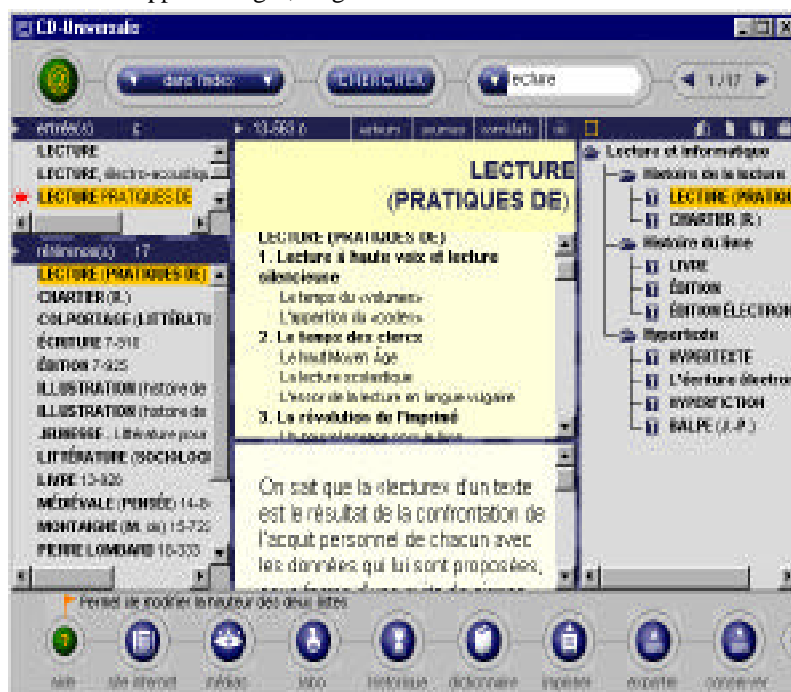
CD-Universalis

dans l'index

CHERCHER

lecture

1/17

entrée(s)

LECTURE

LECTURE, électro-acoustiq

LECTURE PRATIQUES DE

référence(s) 17

LECTURE (PRATIQUES DE)

CHARTIER (R.)

COLPORTAGE (LITTÉRATU

ÉCRITURE 7-918

ÉDITION 7-935

ILLUSTRATION (histoire de

ILLUSTRATION (histoire de

JEUNESSE - Littérature pour

LITTÉRATURE (SOCIOLOGI

LIVRE 13-926

MÉDIÉVALE (PENSÉE) 14-8

MONTAIGNE (M. de) 15-722

PIERRE LOMBARD 18-333

13-993 b

auteurs

LECTURE (PRATIQUES DE)

LECTURE (PRATIQUES DE)

1. Lecture à haute voix et lecture silencieuse

Le temps du «volumen»

L'apparition du «codex»

2. Le temps des clercs

Le Haut Moyen Âge

La lecture scolastique

L'essor de la lecture en langue vulgaire

3. La révolution de l'imprimé

On sait que la «lecture» d'un texte est le résultat de la confrontation de l'acquit personnel de chacun avec les données qui lui sont proposées,

Lecture et informatique

Histoire de la lecture

LECTURE (PRATIQU

CHARTIER (R.)

Histoire du livre

LIVRE

ÉDITION

ÉDITION ÉLECTRON

Hypertexte

HYPERTEXTE

L'écriture électro

HYPERFICTION

BALPE (J.-P.)

Permet de modifier la hauteur des deux listes

aide

historique

dictionnaire

imprimer

exporter

conserver